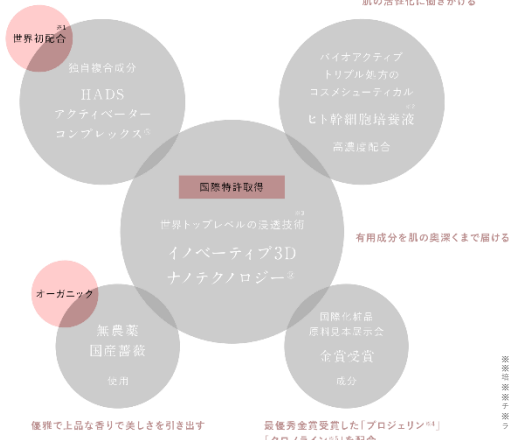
肌の活性化に働きかける

世界初配合※1

独自複合成分
HADS
アクティベーター
コンプレックス※

バイオアクティブ
トリプル処方の
コスメシューティカル
ヒト幹細胞培養液※
高濃度配合

国際特許取得

世界トップレベルの浸透技術※3
イノベーティブ3D
ナノテクノロジー※

有用成分を肌の奥深くまで届ける

オーガニック

無農薬
国産薔薇
使用

国際化粧品
原料見本展示会
金賞受賞
成分

優雅で上品な香りで美しさを引き出す

最優秀金賞受賞した「プロジェリン※4」
「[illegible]」を配合

※
※
※
※
※
※